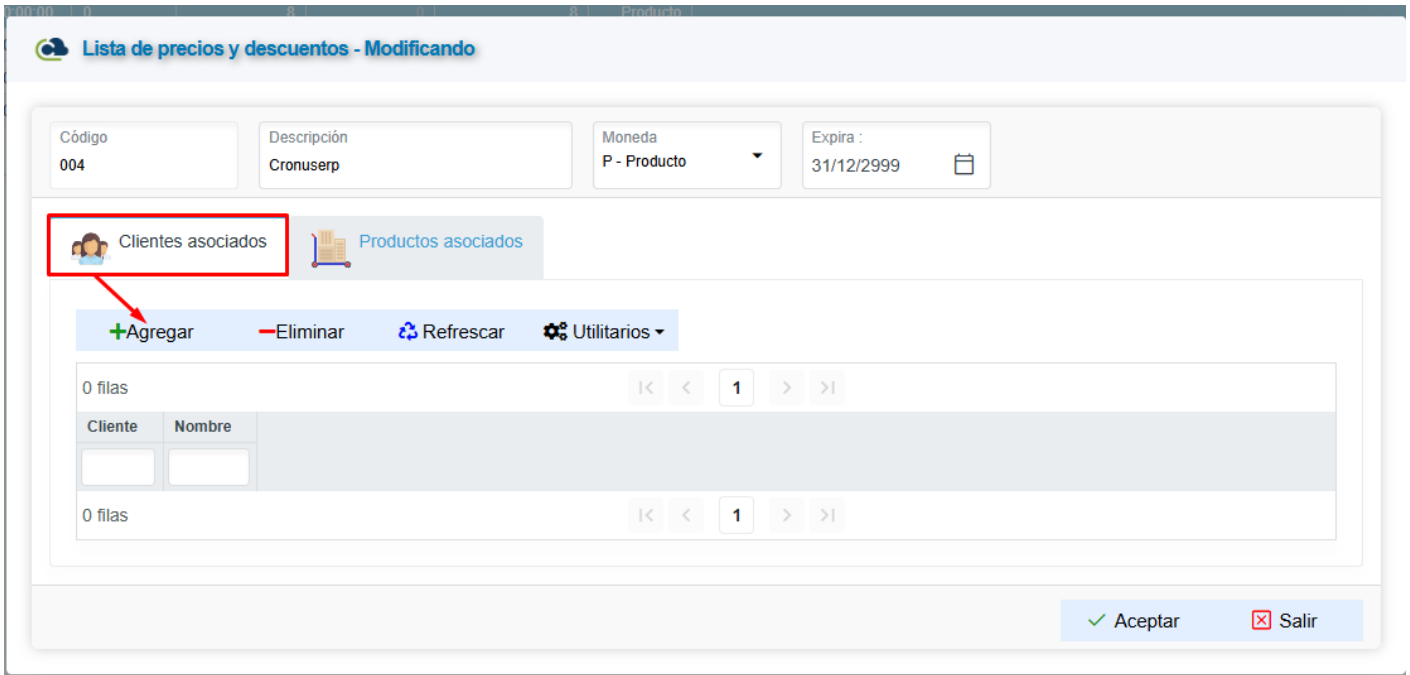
Lista de precios y descuentos - Modificando

Código
004

Descripción
Cronuserp

Moneda
P - Producto

Expira :
31/12/2999

Clientes asociados

Productos asociados

+Agregar
−Eliminar
Refrescar
Utilitarios

0 filas

1

| Cliente | Nombre |
|---|---|
| | |

0 filas

1

Aceptar
Salir